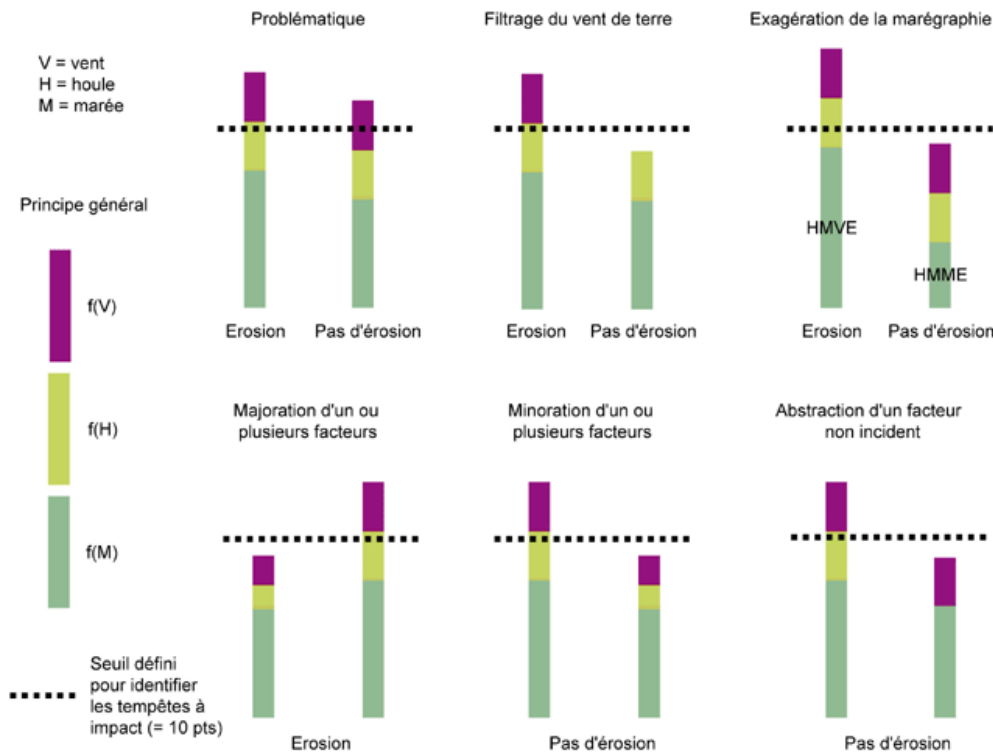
V = vent
H = houle
M = marée

Principe général

f(V)

f(H)

f(M)

Seuil défini pour identifier les tempêtes à impact (= 10 pts)

Problématique

Erosion Pas d'érosion

Filtrage du vent de terre

Erosion Pas d'érosion

Exagération de la marégraphie

HMVE

HMME

Erosion Pas d'érosion

Majoration d'un ou plusieurs facteurs

Erosion

Minoration d'un ou plusieurs facteurs

Pas d'érosion

Abstraction d'un facteur non incident

Pas d'érosion